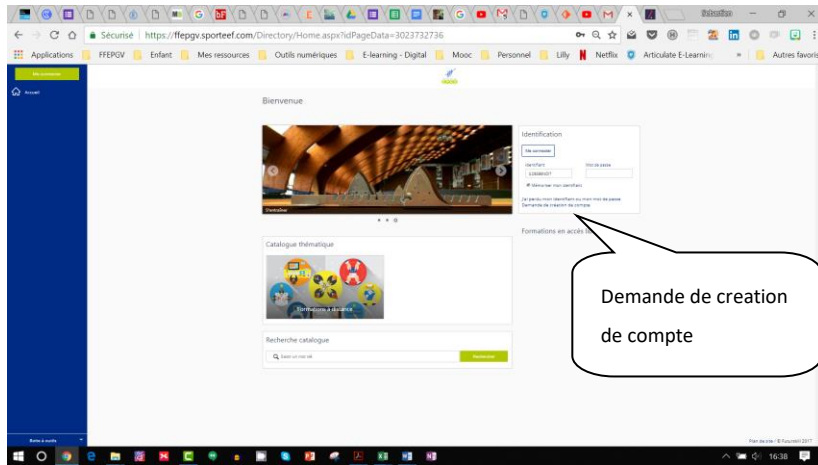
Sébastien

Sécurisé | https://ffepgv.sporteef.com/Directory/Home.aspx?idPageData=3023732736

Applications | FFEPGV | Enfant | Mes ressources | Outils numériques | E-learning - Digital | Mooc | Personnel | Lilly | Netflix | Articulate E-Learning | » | Autres favoris

Me connecter

Accueil

Bienvenue

Vestiaire

Identification

Me connecter

Identifiant
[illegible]

Mot de passe

Mémoriser mon identifiant

J'ai perdu mon identifiant ou mon mot de passe
Demande de création de compte

Formations en accès li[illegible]

Demande de creation de compte

Catalogue thématique

Formations à distance

Recherche catalogue

Saisir un mot clé

Rechercher

Boîte à outils

Plan de site | © Futurskill 2017

16:38